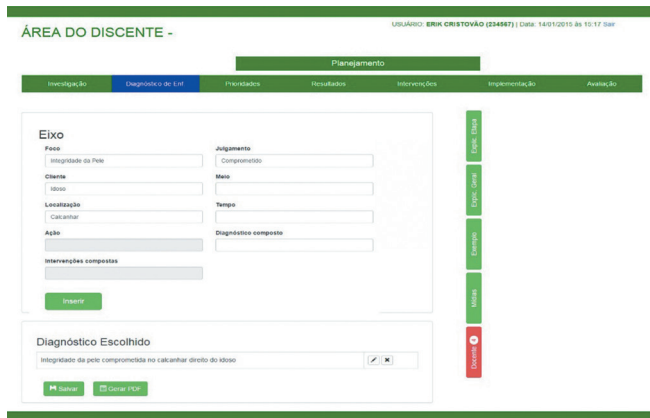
ÁREA DO DISCENTE -

USUÁRIO: ERIK CRISTOVÃO (234567) | Data: 14/01/2015 às 10:17 Sair

Planejamento

Investigação
Diagnóstico de Enf
Prioridades
Resultados
Intervenções
Implementação
Avaliação

Eixo

Foco
Integridade da Pele

Julgamento
Comprometido

Cliente
Idoso

Meio

Localização
Calcanhar

Tempo

Ação

Diagnóstico composto

Intervenções compostas

Inserir

Diagnóstico Escolhido

Integridade da pele comprometida no calcanhar direito do idoso

Salvar
Gerar PDF

Explic. Etapa
Explic. Geral
Exemplo
Mitos
Docente